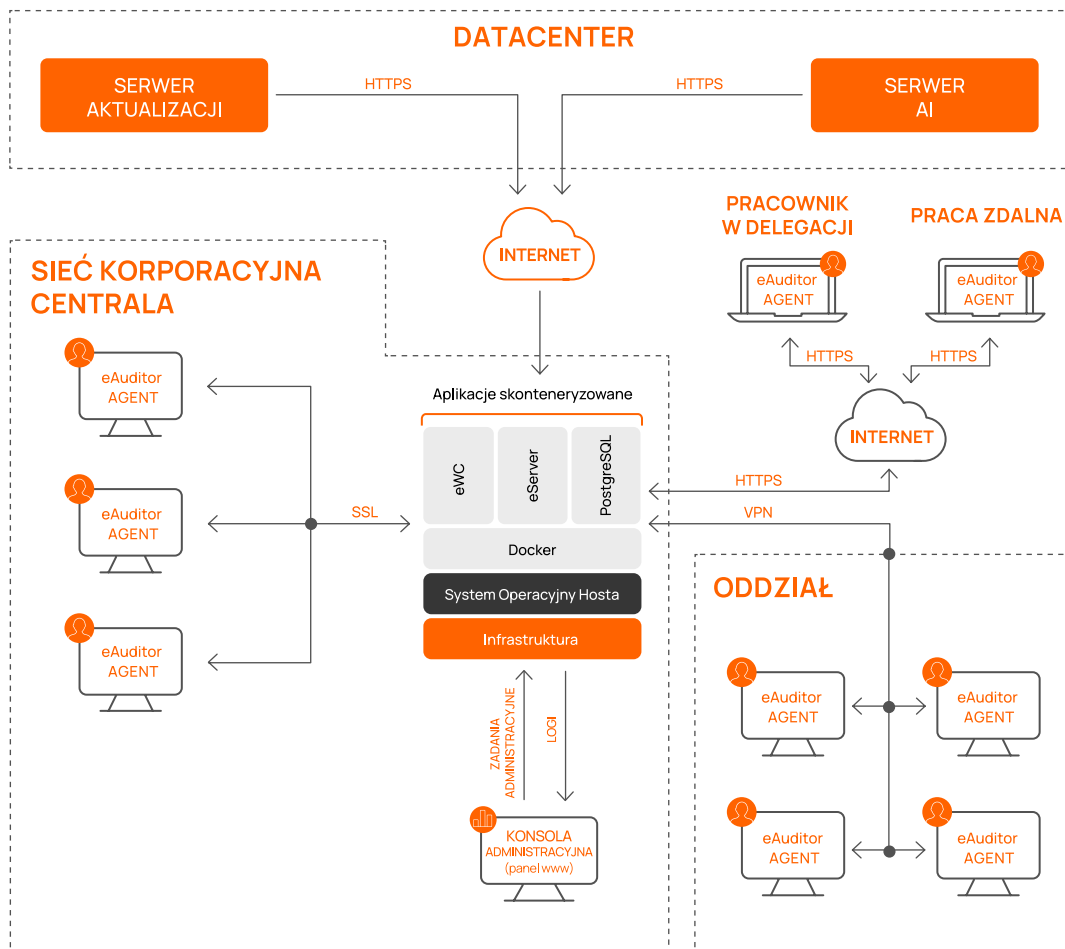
DATACENTER

SERWER AKTUALIZACJI

HTTPS

HTTPS

SERWER AI

INTERNET

PRACOWNIK W DELEGACJI

PRACA ZDALNA

eAuditor AGENT

eAuditor AGENT

HTTPS

HTTPS

INTERNET

SIEĆ KORPORACYJNA CENTRALA

eAuditor AGENT

eAuditor AGENT

eAuditor AGENT

SSL

Aplikacje skonteneryzowane

eWC

eServer

PostgreSQL

Docker

System Operacyjny Hosta

Infrastruktura

HTTPS

VPN

ODDZIAŁ

eAuditor AGENT

eAuditor AGENT

eAuditor AGENT

eAuditor AGENT

ZADANIA ADMINISTRACYJNE

LOGI

KONSOLA ADMINISTRACYJNA (panel www)